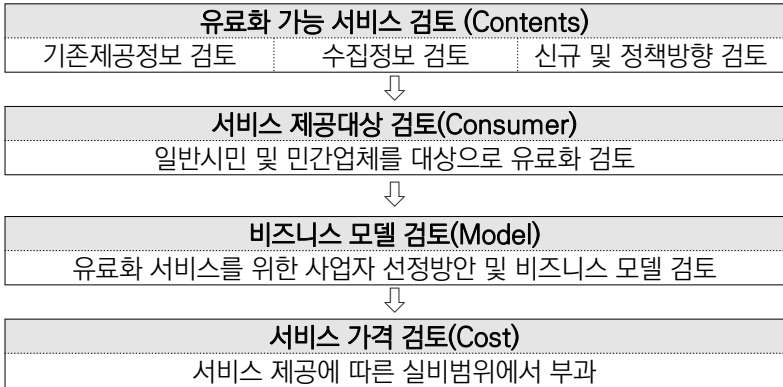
유료화 가능 서비스 검토 (Contents)

기존제공정보 검토

수집정보 검토

신규 및 정책방향 검토

⇩

서비스 제공대상 검토(Consumer)

일반시민 및 민간업체를 대상으로 유료화 검토

⇩

비즈니스 모델 검토(Model)

유료화 서비스를 위한 사업자 선정방안 및 비즈니스 모델 검토

⇩

서비스 가격 검토(Cost)

서비스 제공에 따른 실비범위에서 부과